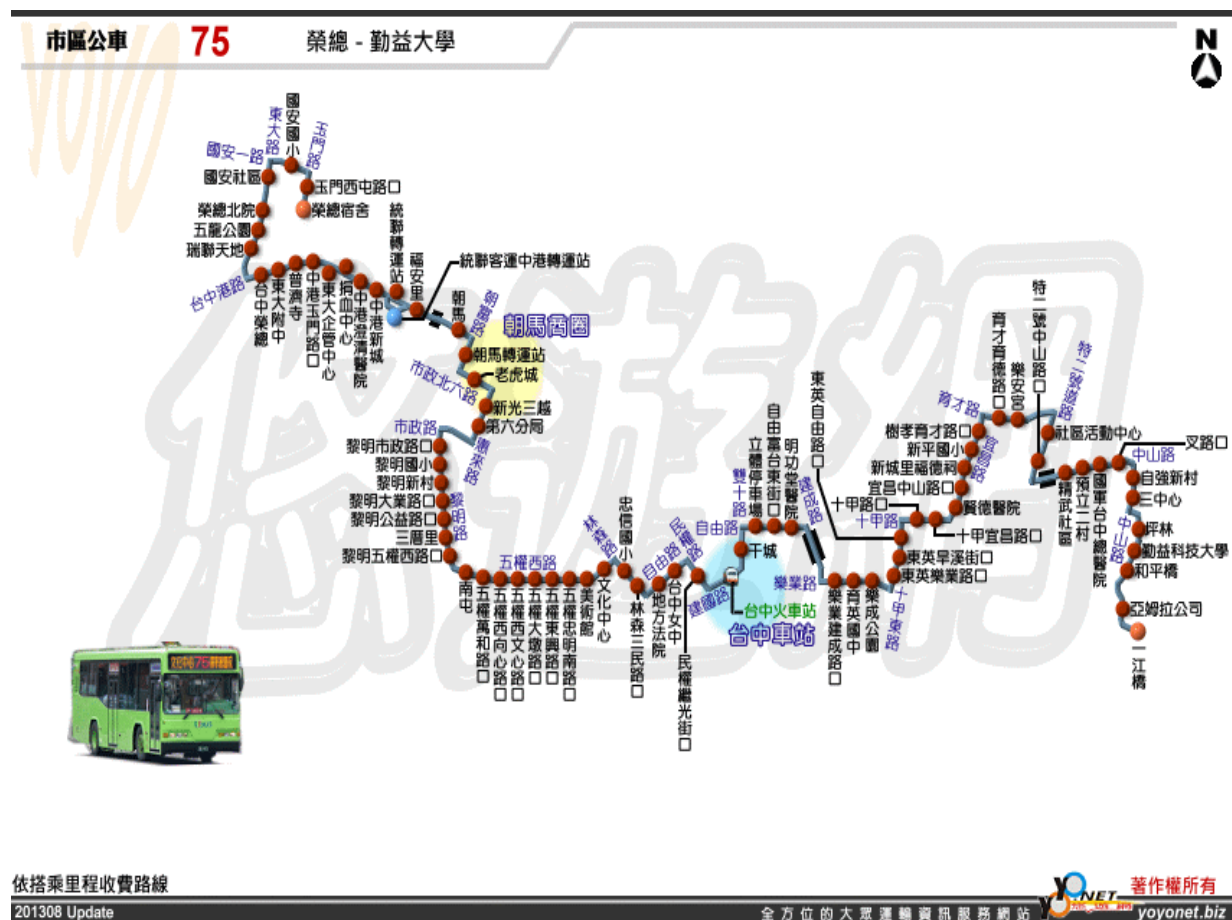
市區公車 75 榮總 - 勤益大學

N

國安一路
東大路
國安國小
玉門路
國安社區
玉門西屯路口
榮總宿舍
榮總北院
五龍公園
瑞聯天地
統聯轉運站
福安里
統聯客運中港轉運站
台中港路
台中榮總
東大附中
普濟寺
中港玉門路口
東大企管中心
榆面中心
中港澄清醫院
中港新城
朝馬
朝馬路
朝馬商圈
朝馬轉運站
老虎城
市政北六路
新光三越
第六分局
市政路
惠來路
黎明市政路口
黎明國小
黎明新村
黎明大業路口
黎明公益路口
三厝里
黎明路
黎明五權西路口
南屯
五權西路
五權萬和路口
五權西向心路口
五權西文心路口
五權大墩路口
五權東興路口
五權忠明南路口
美術館
文化中心
林森路
忠信國小
林森三民路口
自由路
民權路
地方法院
台中女中
民權繼光街口
建國路
台中火車站
台中車站
雙十路
自由路
干城
立體停車場
自由幕台東街口
明功堂醫院
進德路
樂業路
東英自由路口
樂業建成路口
育英國中
樂成公園
十甲東路
十甲路口
十甲路
東英旱溪街口
東英樂業路口
宜昌中山路口
十甲宜昌路口
新城里福德祠
賢德醫院
新平國小
樹孝育才路口
宜昌路
育才路
育才育德路口
樂安宮
特二號中山路口
特二號道路
社區活動中心
叉路口
中山路
精武社區
預立二村
國軍台中總醫院
自強新村
三中心
坪林
勤益科技大學
中山路
和平橋
亞姆拉公司
一江橋

依搭乘里程收費路線
201308 Update
著作權所有
全方位的大眾運輸資訊服務網站
yoyonet.biz